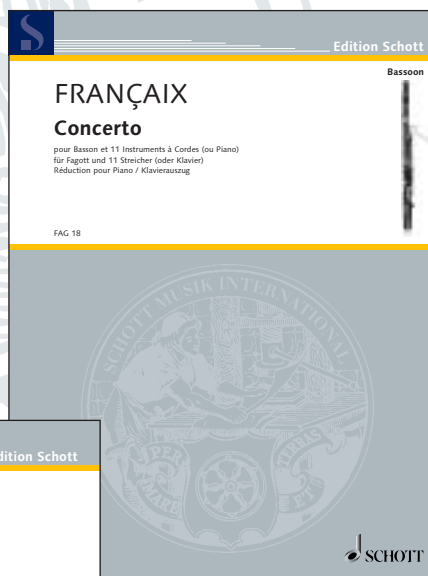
Edition Schott

Bassoon

FRANÇAIX

Concerto

pour Basson et 11 Instruments à Cordes (ou Piano)
für Fagott und 11 Streicher (oder Klavier)
Réduction pour Piano / Klavierauszug

FAG 18

SCHOTT MUSIK INTERNATIONAL

PER ARTE SCHOTT

dition Schott

SCHOTT